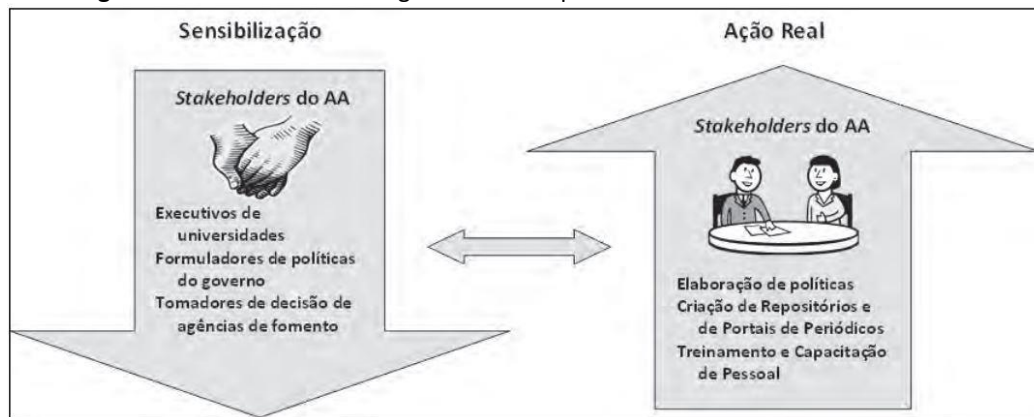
Sensibilização

Stakeholders do AA

Executivos de universidades
Formuladores de políticas do governo
Tomadores de decisão de agências de fomento

Ação Real

Stakeholders do AA

Elaboração de políticas
Criação de Repositórios e de Portais de Periódicos
Treinamento e Capacitação de Pessoal